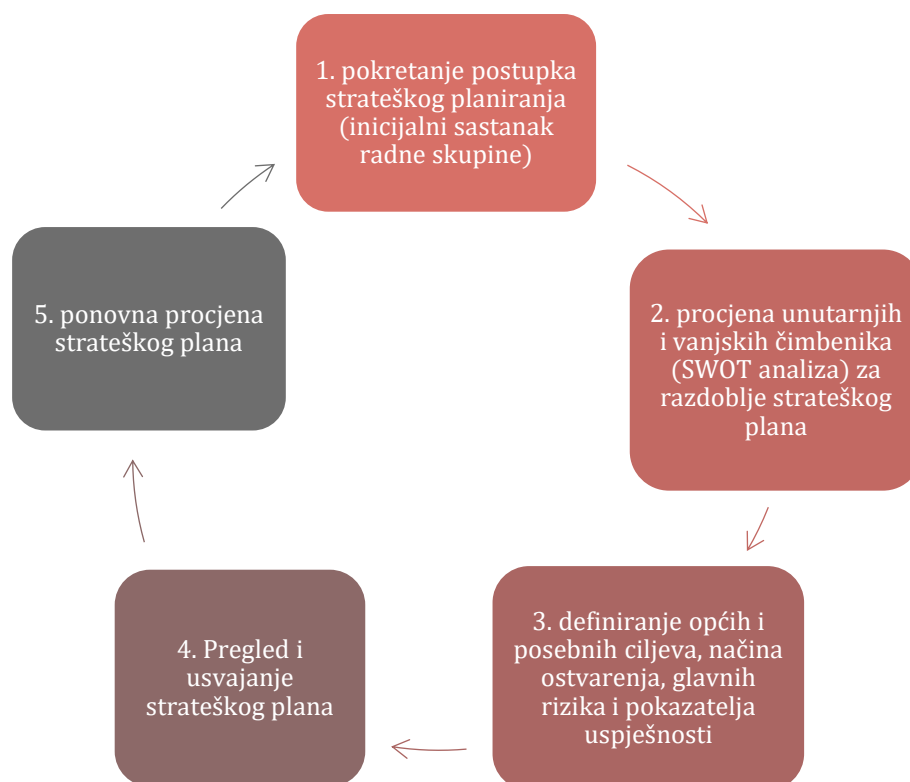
1. pokretanje postupka strateškog planiranja (inicijalni sastanak radne skupine)

2. procjena unutarnjih i vanjskih čimbenika (SWOT analiza) za razdoblje strateškog plana

3. definiranje općih i posebnih ciljeva, načina ostvarenja, glavnih rizika i pokazatelja uspješnosti

4. Pregled i usvajanje strateškog plana

5. ponovna procjena strateškog plana